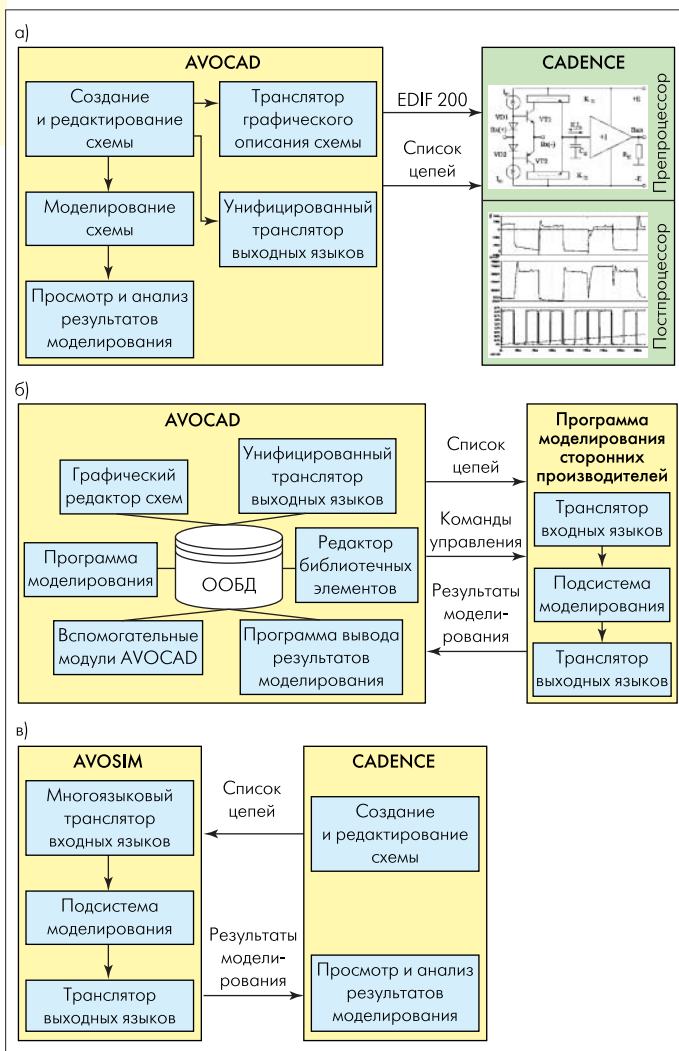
а)

AVOCAD

Создание и редактирование схемы

Транслятор графического описания схемы

Моделирование схемы

Унифицированный транслятор выходных языков

Просмотр и анализ результатов моделирования

EDIF 200

Список цепей

CADENCE

Препроцессор

Постпроцессор

б)

AVOCAD

Графический редактор схем

Унифицированный транслятор выходных языков

Программа моделирования

ООБД

Редактор библиотечных элементов

Вспомогательные модули AVOCAD

Программа вывода результатов моделирования

Список цепей

Команды управления

Результаты моделирования

Программа моделирования сторонних производителей

Транслятор входных языков

Подсистема моделирования

Транслятор выходных языков

в)

AVOSIM

Многоязыковый транслятор входных языков

Подсистема моделирования

Транслятор выходных языков

Список цепей

Результаты моделирования

CADENCE

Создание и редактирование схемы

Просмотр и анализ результатов моделирования